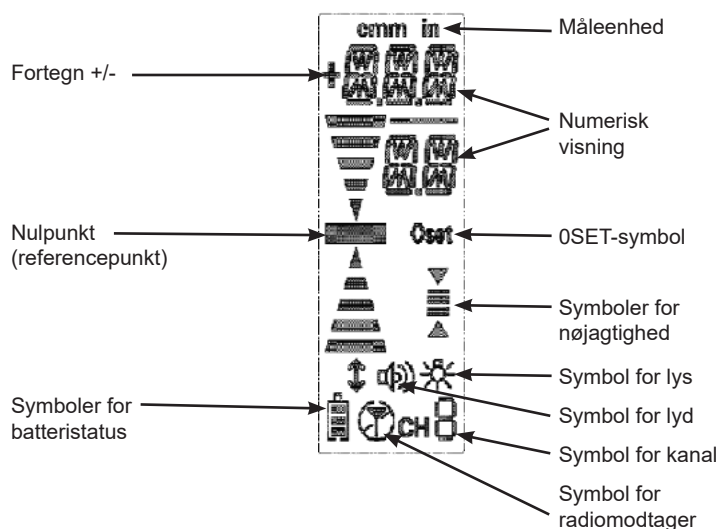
cmm in

Måleenhed

Fortegn +/-

Numerisk visning

Nulpunkt (referencepunkt)

0set

0SET-symbol

Symboler for nøjagtighed

Symbol for lys

Symboler for batteristatus

Symbol for lyd

CH

Symbol for kanal

Symbol for radiomodtager